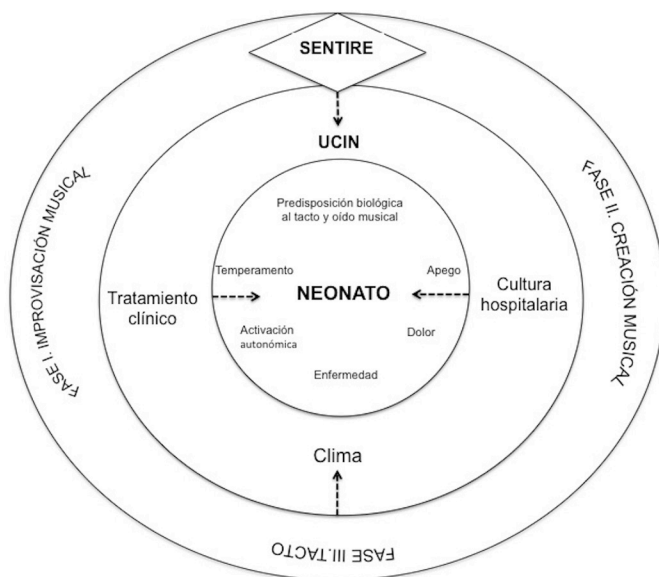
SENTIRE

UCIN

FASE I. IMPROVISACIÓN MUSICAL

FASE II. CREACIÓN MUSICAL

Predisposición biológica al tacto y oído musical

Temperamento

Apego

Tratamiento clínico

NEONATO

Cultura hospitalaria

Activación autonómica

Dolor

Enfermedad

Clima

FASE III.TACTO